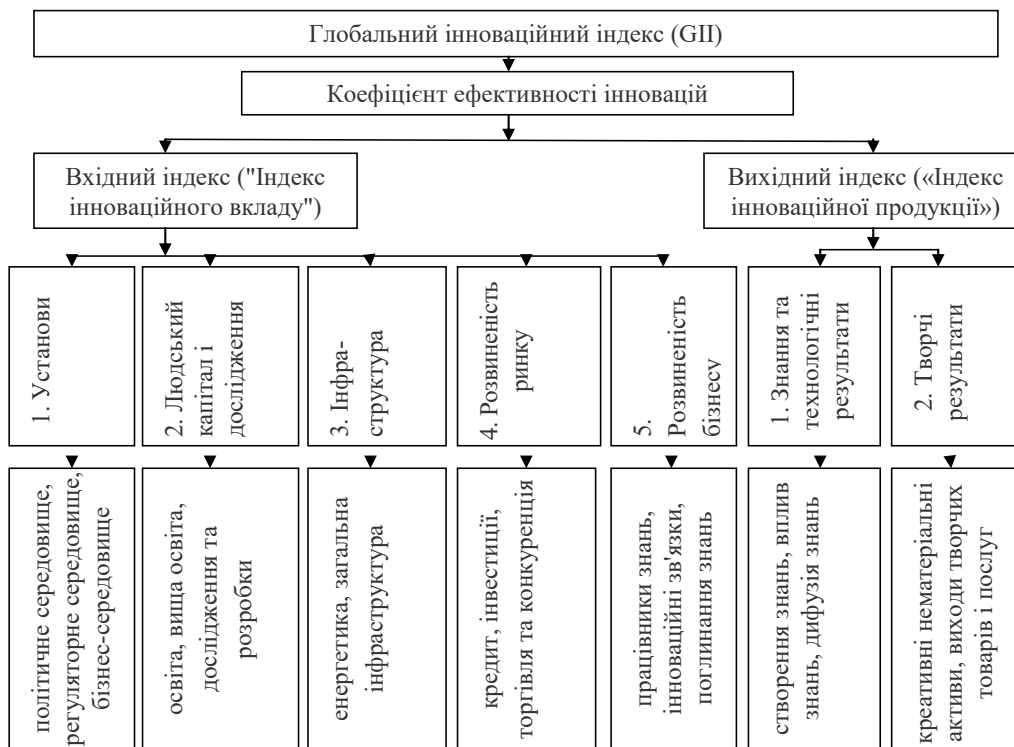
Глобальний інноваційний індекс (GII)

Коефіцієнт ефективності інновацій

Вхідний індекс ("Індекс інноваційного вкладу")

Вихідний індекс («Індекс інноваційної продукції»)

1. Установи

2. Людський капітал і дослідження

3. Інфра-структура

4. Розвиненість ринку

5. Розвиненість бізнесу

1. Знання та технологічні результати

2. Творчі результати

політичне середовище, регуляторне середовище, бізнес-середовище

освіта, вища освіта, дослідження та розробки

енергетика, загальна інфраструктура

кредит, інвестиції, торгівля та конкуренція

працівники знань, інноваційні зв'язки, поглинання знань

створення знань, вплив знань, дифузія знань

креативні нематеріальні активи, виходи творчих товарів і послуг